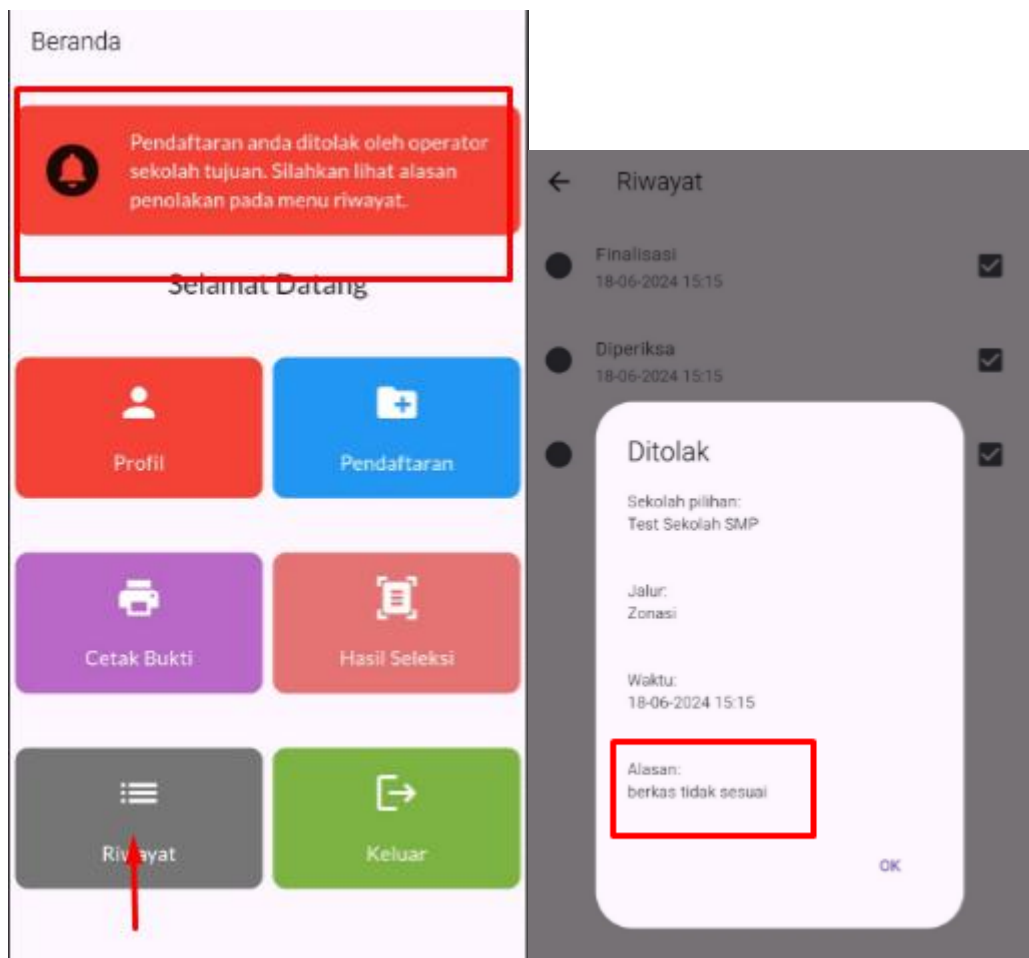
Beranda

Pendaftaran anda ditolak oleh operator sekolah tujuan. Silahkan lihat alasan penolakan pada menu riwayat.

Selamat Datang

Profil

Pendaftaran

Cetak Bukti

Hasil Seleksi

Riwayat

Keluar

Riwayat

Finalisasi
18-06-2024 15:15

Diperiksa
18-06-2024 15:15

Ditolak

Sekolah pilihan:
Test Sekolah SMP

Jalur:
Zonasi

Waktu:
18-06-2024 15:15

Alasan:
berkas tidak sesuai

OK